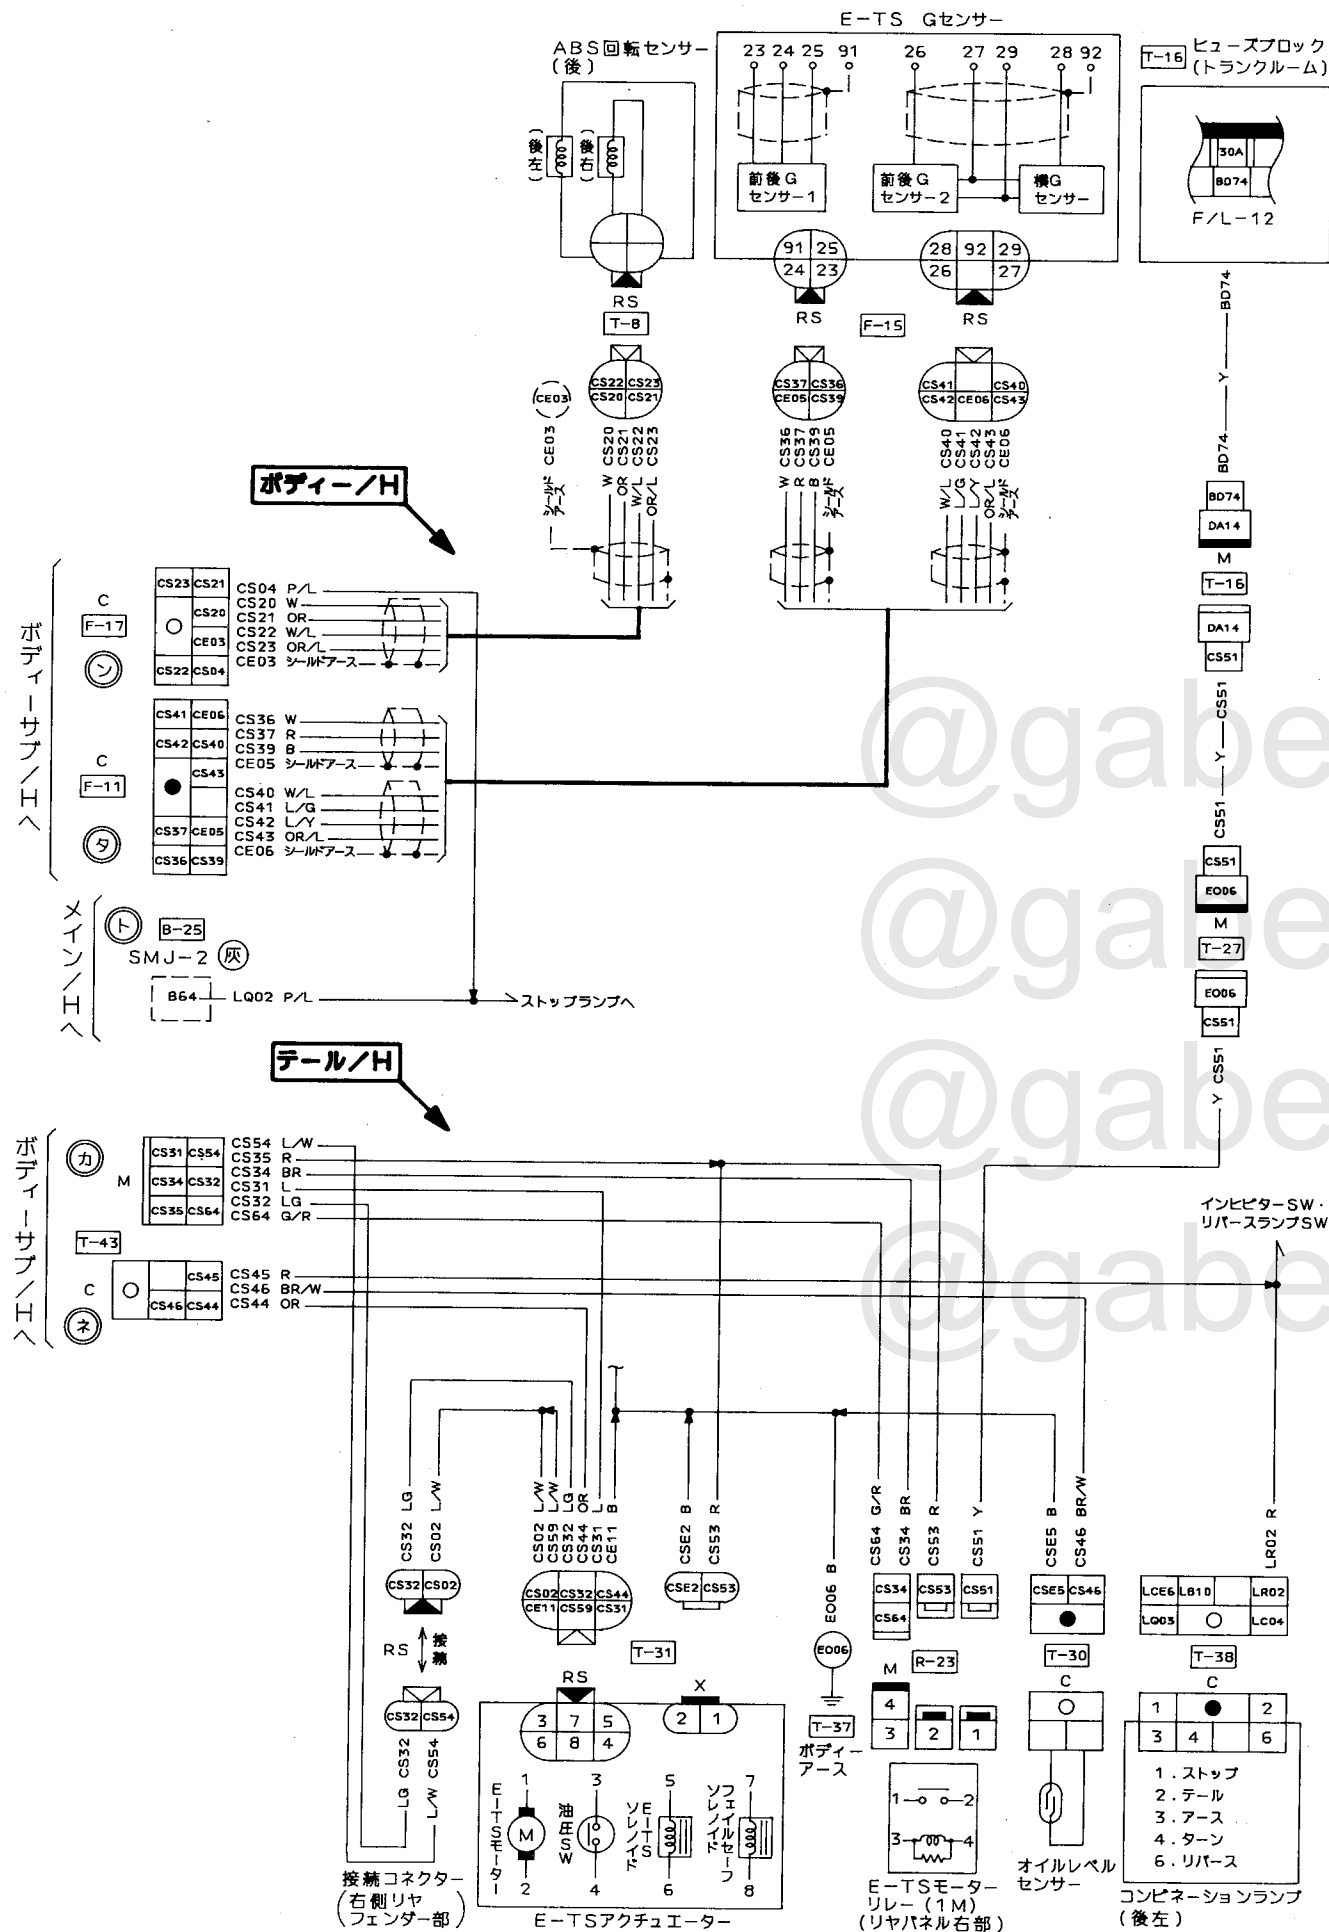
E−TS Gセンサー

ABS回転センサー(後)

後左 後右

23 24 25 91 26 27 29 28 92

前後G センサー−1

前後G センサー−2

横G センサー

T−16 ヒューズブロック(トランクルーム)

30A
BD74
F/L−12

91 25 24 23
28 92 29 26 27

RS
T−8
RS
F−15
RS

CS22 CS23 CS20 CS21
CS37 CS36 CE05 CS39
CS41 CS40 CS42 CE06 CS43

CE03
シールドアース CE03
W CS20
OR CS21
W/L CS22
OR/L CS23

W CS36
R CS37
B CS39
シールドアース CE05

W/L CS40
L/G CS41
L/Y CS42
OR/L CS43
シールドアース CE06

BD74
Y
BD74

BD74
DA14
M
T−16
DA14
CS51

CS51
Y
CS51

CS51
E006
M
T−27
E006
CS51

Y CS51

ボディー/H

ボディーサブ/Hへ

C
F−17
ン

CS23 CS21 CS20 CE03 CS22 CS04

CS04 P/L
CS20 W
CS21 OR
CS22 W/L
CS23 OR/L
CE03 シールドアース

C
F−11
タ

CS41 CE06 CS42 CS40 CS43 CS37 CE05 CS36 CS39

CS36 W
CS37 R
CS39 B
CE05 シールドアース
CS40 W/L
CS41 L/G
CS42 L/Y
CS43 OR/L
CE06 シールドアース

メイン/Hへ
ト B−25
SMJ−2 灰
B64 LQ02 P/L
ストップランプへ

テール/H

ボディーサブ/Hへ
カ
M
CS31 CS54 CS34 CS32 CS35 CS64

CS54 L/W
CS35 R
CS34 BR
CS31 L
CS32 LG
CS64 G/R

T−43
C
ネ
CS45 CS46 CS44

CS45 R
CS46 BR/W
CS44 OR

インヒビターSW・リバースランプSW

LG CS32
L/W CS02

L/W CS02
L/W CS59
LG CS32
OR CS44
L CS31
B CE11

B CSE2
R CS53

B E006

G/R CS64
BR CS34
R CS53
Y CS51

B CSE5
BR/W CS46

R LR02

CS32 CS02
RS 接続
CS32 CS54
CS32 LG
CS54 L/W

CS02 CS32 CS44 CE11 CS59 CS31
CSE2 CS53
T−31

E006
T−37
ボディーアース

CS34 CS64 CS53 CS51
M R−23
4 3 2 1

CSE5 CS46
T−30
C

LCE6 LB10 LR02 LQ03 LC04
T−38
C
1 2 3 4 6

RS
3 7 5 6 8 4
X
2 1

1 E−TSモーター M 2
3 油圧SW 4
5 E−TSソレノイド 6
7 フェイルセーフソレノイド 8

1 2 3 4

1.ストップ
2.テール
3.アース
4.ターン
6.リバース

接続コネクター(右側リヤフェンダー部)
E−TSアクチュエーター
E−TSモーターリレー(1M)(リヤパネル右部)
オイルレベルセンサー
コンビネーションランプ(後左)

@gabe
@gabe
@gabe
@gabe